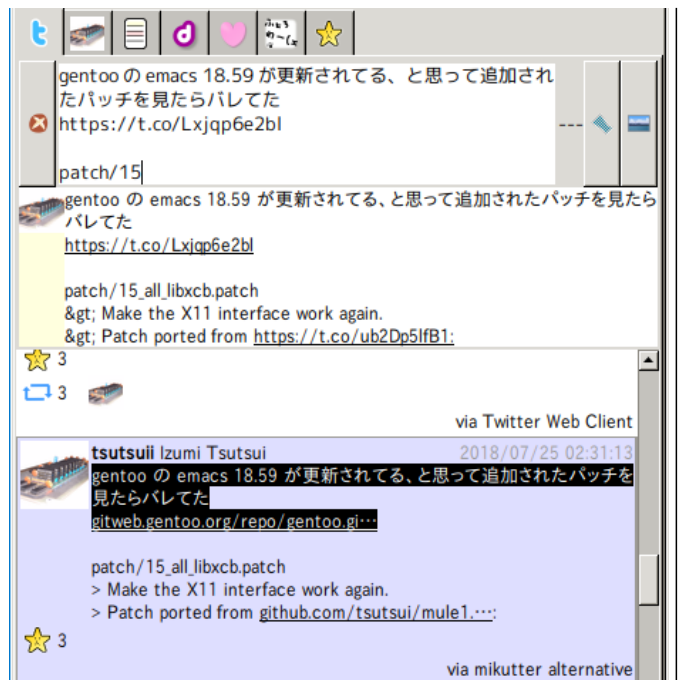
gentoo の emacs 18.59 が更新されてる、と思って追加されたパッチを見たらバレてた
https://t.co/Lxjqp6e2bl

patch/15

---

gentoo の emacs 18.59 が更新されてる、と思って追加されたパッチを見たらバレてた
https://t.co/Lxjqp6e2bl

patch/15_all_libxcb.patch
&gt; Make the X11 interface work again.
&gt; Patch ported from https://t.co/ub2Dp5lfB1:

3

3

via Twitter Web Client

tsutsuii Izumi Tsutsui 2018/07/25 02:31:13
gentoo の emacs 18.59 が更新されてる、と思って追加されたパッチを見たらバレてた
gitweb.gentoo.org/repo/gentoo.gi…

patch/15_all_libxcb.patch
> Make the X11 interface work again.
> Patch ported from github.com/tsutsui/mule1.…:

3

via mikutter alternative